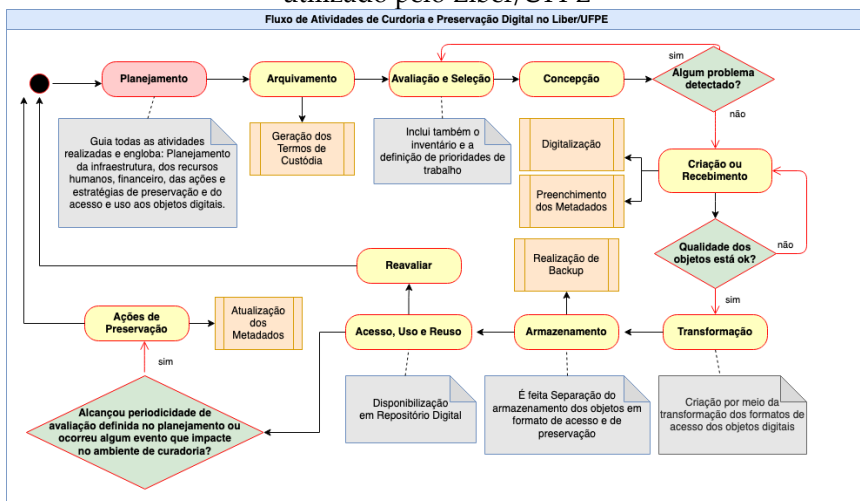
utilizado pelo Liber/UFPE

Fluxo de Atividades de Curdoria e Preservação Digital no Liber/UFPE

Planejamento

Arquivamento

Avaliação e Seleção

Concepção

sim

Algum problema detectado?

não

Guia todas as atividades realizadas e engloba: Planejamento da infraestrutura, dos recursos humanos, financeiro, das ações e estratégias de preservação e do acesso e uso aos objetos digitais.

Geração dos Termos de Custódia

Inclui também o inventário e a definição de prioridades de trabalho

Digitalização

Preenchimento dos Metadados

Criação ou Recebimento

Qualidade dos objetos está ok?

não

sim

Reavaliar

Realização de Backup

Ações de Preservação

Atualização dos Metadados

Acesso, Uso e Reuso

Armazenamento

Transformação

sim

Disponibilização em Repositório Digital

É feita Separação do armazenamento dos objetos em formato de acesso e de preservação

Criação por meio da transformação dos formatos de acesso dos objetos digitais

Alcançou periodicidade de avaliação definida no planejamento ou ocorreu algum evento que impacte no ambiente de curadoria?